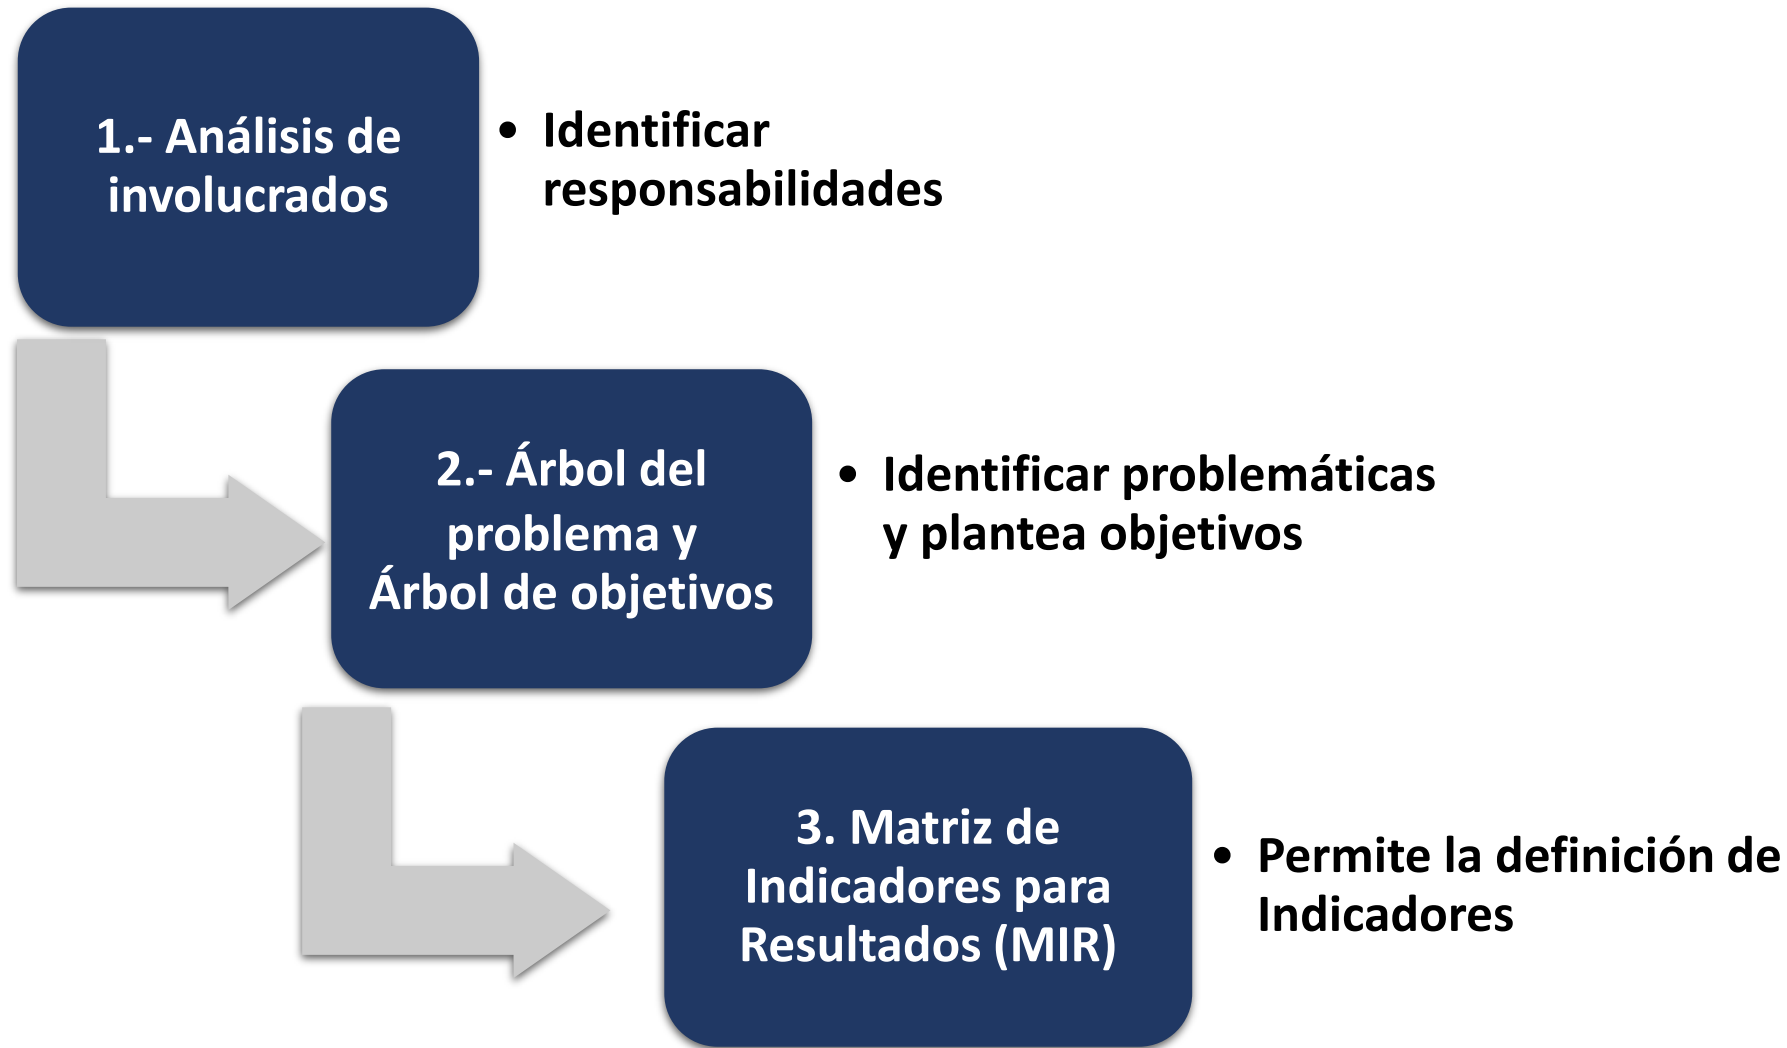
1.- Análisis de involucrados

- Identificar responsabilidades

2.- Árbol del problema y Árbol de objetivos

- Identificar problemáticas y plantea objetivos

3. Matriz de Indicadores para Resultados (MIR)

- Permite la definición de Indicadores